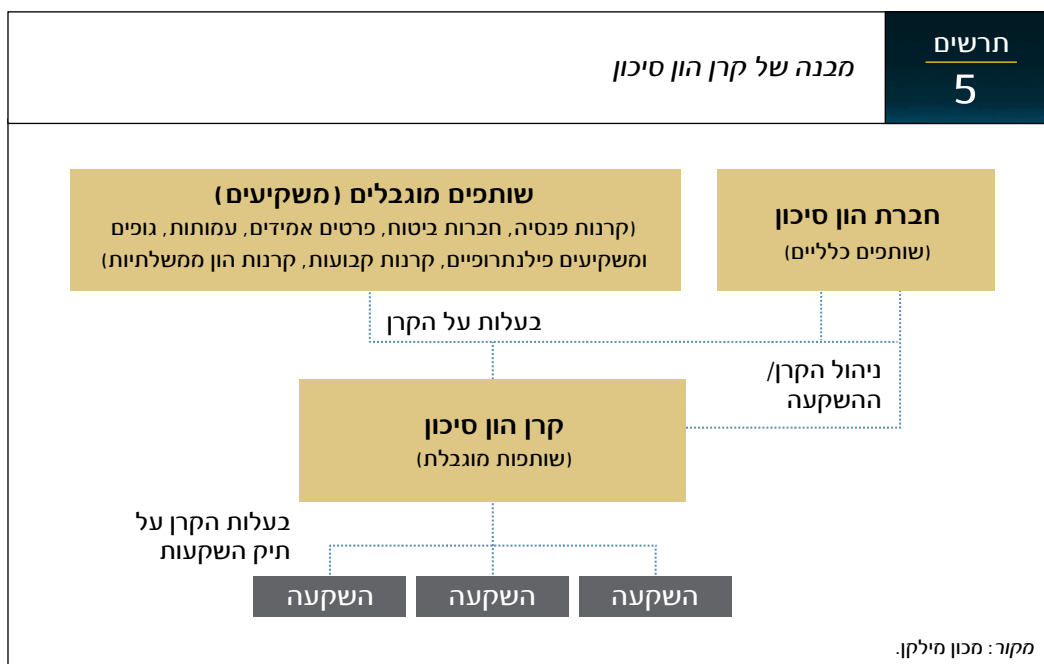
תרשים
5

מבנה של קרן הון סיכון

חברת הון סיכון
(שותפים כלליים)

שותפים מוגבלים (משקיעים)
(קרנות פנסיה, חברות ביטוח, פרטים אמידים, עמותות, גופים ומשקיעים פילנתרופיים, קרנות קבועות, קרנות הון ממשלתיות)

בעלות על הקרן

ניהול הקרן/ ההשקעה

קרן הון סיכון
(שותפות מוגבלת)

בעלות הקרן על תיק השקעות

השקעה

השקעה

השקעה

מקור: מכון מילקן.